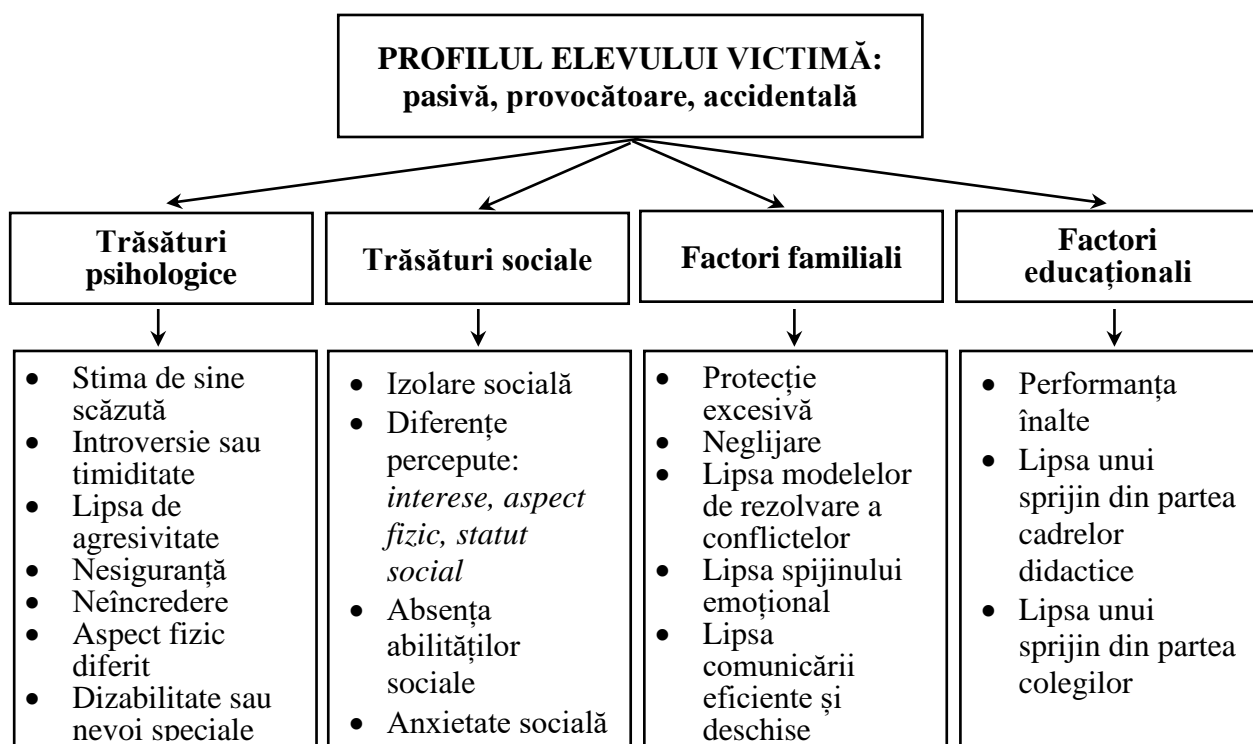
**PROFILUL ELEVULUI VICTIMĂ:**
**pasivă, provocătoare, accidentală**

**Trăsături psihologice**

- Stima de sine scăzută
- Introversie sau timiditate
- Lipsa de agresivitate
- Nesiguranță
- Neîncredere
- Aspect fizic diferit
- Dizabilitate sau nevoi speciale

**Trăsături sociale**

- Izolare socială
- Diferențe percepute: *interese, aspect fizic, statut social*
- Absența abilităților sociale
- Anxietate socială

**Factori familiali**

- Protecție excesivă
- Neglijare
- Lipsa modelelor de rezolvare a conflictelor
- Lipsa spijinului emoțional
- Lipsa comunicării eficiente și deschise

**Factori educaționali**

- Performanța înalte
- Lipsa unui sprijin din partea cadrelor didactice
- Lipsa unui sprijin din partea colegilor